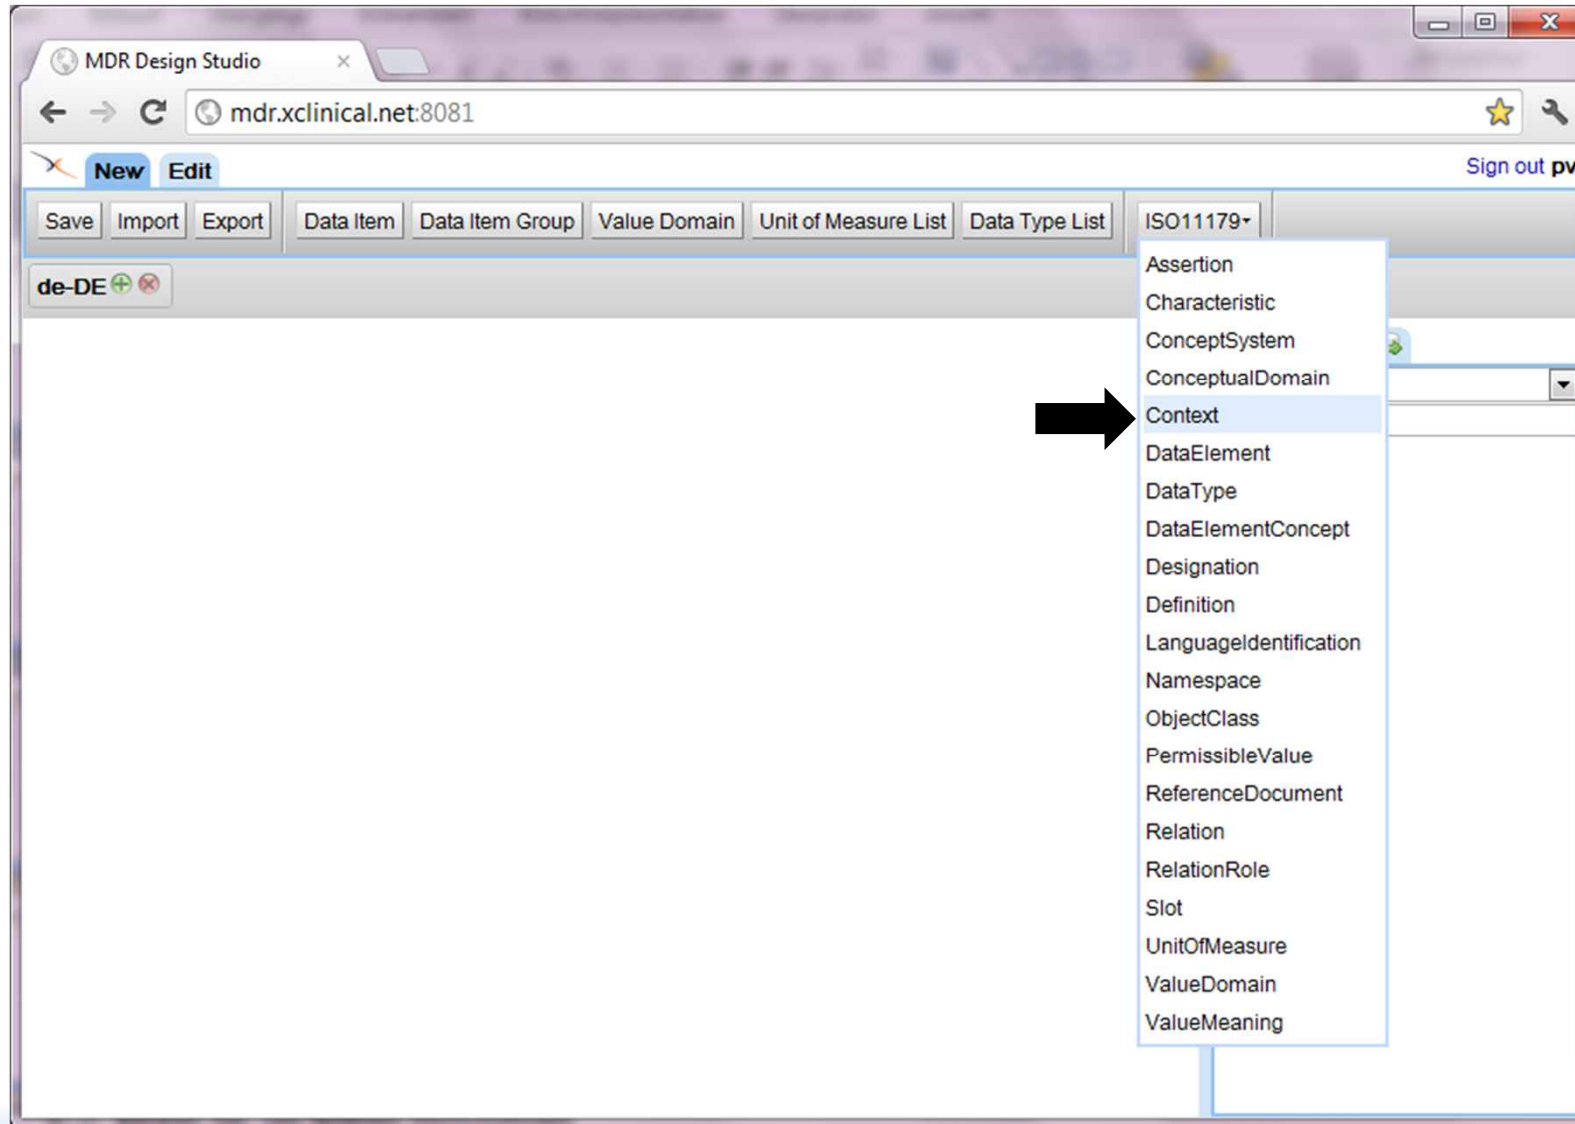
MDR Design Studio ×

mdr.xclinical.net:8081

New Edit

Sign out pv

Save Import Export Data Item Data Item Group Value Domain Unit of Measure List Data Type List ISO11179▾

de-DE

Assertion
Characteristic
ConceptSystem
ConceptualDomain
Context
DataElement
DataType
DataElementConcept
Designation
Definition
LanguageIdentification
Namespace
ObjectClass
PermissibleValue
ReferenceDocument
Relation
RelationRole
Slot
UnitOfMeasure
ValueDomain
ValueMeaning